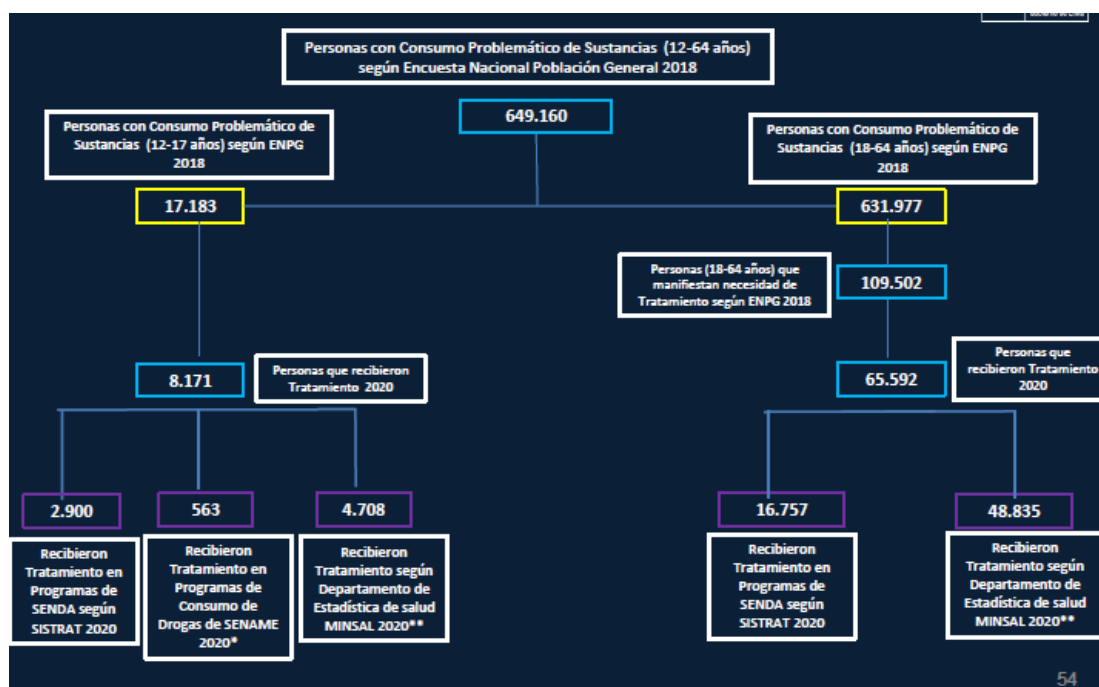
Personas con Consumo Problemático de Sustancias (12-64 años) según Encuesta Nacional Población General 2018

649.160

Personas con Consumo Problemático de Sustancias (12-17 años) según ENPG 2018

17.183

Personas con Consumo Problemático de Sustancias (18-64 años) según ENPG 2018

631.977

Personas (18-64 años) que manifiestan necesidad de Tratamiento según ENPG 2018

109.502

8.171

Personas que recibieron Tratamiento 2020

65.592

Personas que recibieron Tratamiento 2020

2.900

Recibieron Tratamiento en Programas de SENDA según SISTRAT 2020

563

Recibieron Tratamiento en Programas de Consumo de Drogas de SENAME 2020*

4.708

Recibieron Tratamiento según Departamento de Estadística de salud MINSAL 2020**

16.757

Recibieron Tratamiento en Programas de SENDA según SISTRAT 2020

48.835

Recibieron Tratamiento según Departamento de Estadística de salud MINSAL 2020**

54